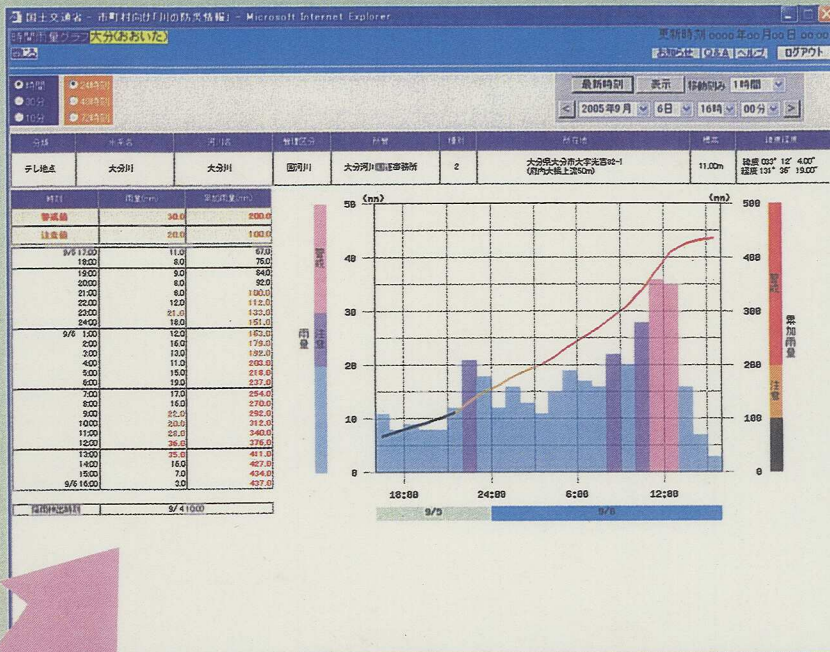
国土交通省 - 市町村向け「川の防災情報」 - Microsoft Internet Explorer

時間雨量グラフ 大分(おおいた)

戻る

更新時刻 ○○○○年○○月○○日 ○○:○○

お知らせ Q&A ヘルプ ログアウト

1時間 24時間
30分 48時間
10分 72時間

最新時刻 表示 移動刻み 1時間

< 2005年9月 6日 16時 00分 >

| 分類 | 水系名 | 河川名 | 管理区分 | 所管 | 種別 | 所在地 | 標高 | 緯度経度 |
|---|---|---|---|---|---|---|---|---|
| テレ地点 | 大分川 | 大分川 | 国河川 | 大分河川国道事務所 | 2 | 大分県大分市大字光吉92-1 (府内大橋上流50m) | 11.00m | 緯度 033° 12' 4.00" 経度 131° 36' 19.00" |

| 時刻 | 雨量(mm) | 累加雨量(mm) |
|---|---|---|
| 警戒値 | 30.0 | 200.0 |
| 注意値 | 20.0 | 100.0 |
| 9/5 17:00 | 11.0 | 67.0 |
| 18:00 | 8.0 | 75.0 |
| 19:00 | 9.0 | 84.0 |
| 20:00 | 8.0 | 92.0 |
| 21:00 | 8.0 | 100.0 |
| 22:00 | 12.0 | 112.0 |
| 23:00 | 21.0 | 133.0 |
| 24:00 | 18.0 | 151.0 |
| 9/6 1:00 | 12.0 | 163.0 |
| 2:00 | 16.0 | 179.0 |
| 3:00 | 13.0 | 192.0 |
| 4:00 | 11.0 | 203.0 |
| 5:00 | 15.0 | 218.0 |
| 6:00 | 19.0 | 237.0 |
| 7:00 | 17.0 | 254.0 |
| 8:00 | 16.0 | 270.0 |
| 9:00 | 22.0 | 292.0 |
| 10:00 | 20.0 | 312.0 |
| 11:00 | 28.0 | 340.0 |
| 12:00 | 36.0 | 376.0 |
| 13:00 | 35.0 | 411.0 |
| 14:00 | 16.0 | 427.0 |
| 15:00 | 7.0 | 434.0 |
| 9/6 16:00 | 3.0 | 437.0 |

降雨開始時刻 9/4 10:00

(mm) 50 40 30 20 10 0
(mm) 500 400 300 200 100 0

警戒 注意 雨量
警戒 注意 累加雨量

18:00 24:00 6:00 12:00

9/5 9/6